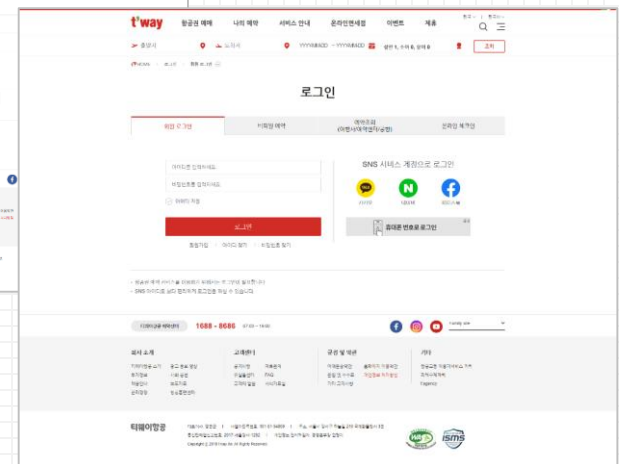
t'way 항공권 예매 나의 예약 서비스 안내 온라인면세점 이벤트 제휴

출발지 도착지 YYYY.MM.DD - YYYY.MM.DD 성인 1, 소아 0, 유아 0 조회

로그인

회원 로그인 | 비회원 예약 | 예약조회 (비회원/여행사/단체) | 온라인 체크인

아이디를 입력하세요.
비밀번호를 입력하세요.
아이디 저장

로그인

회원가입 | 아이디 찾기 | 비밀번호 찾기

SNS 서비스 계정으로 로그인

카카오 네이버 페이스북

휴대폰 번호로 로그인

1688 - 8686

회사 소개
고객센터
규정 및 약관
기타

티웨이항공

ISMS